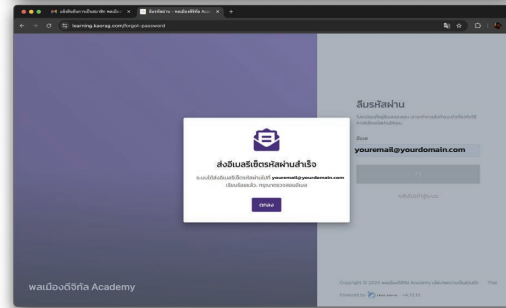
learning.kasrag.com/forgot-password

ลืมรหัสผ่าน

อีเมล
youremail@yourdomain.com

ส่งอีเมลรีเซ็ตรหัสผ่านสำเร็จ

ระบบได้ส่งอีเมลรีเซ็ตรหัสผ่านไปที่ youremail@yourdomain.com เรียบร้อยแล้ว กรุณาตรวจสอบอีเมล

ตกลง

พลเมืองดิจิทัล Academy